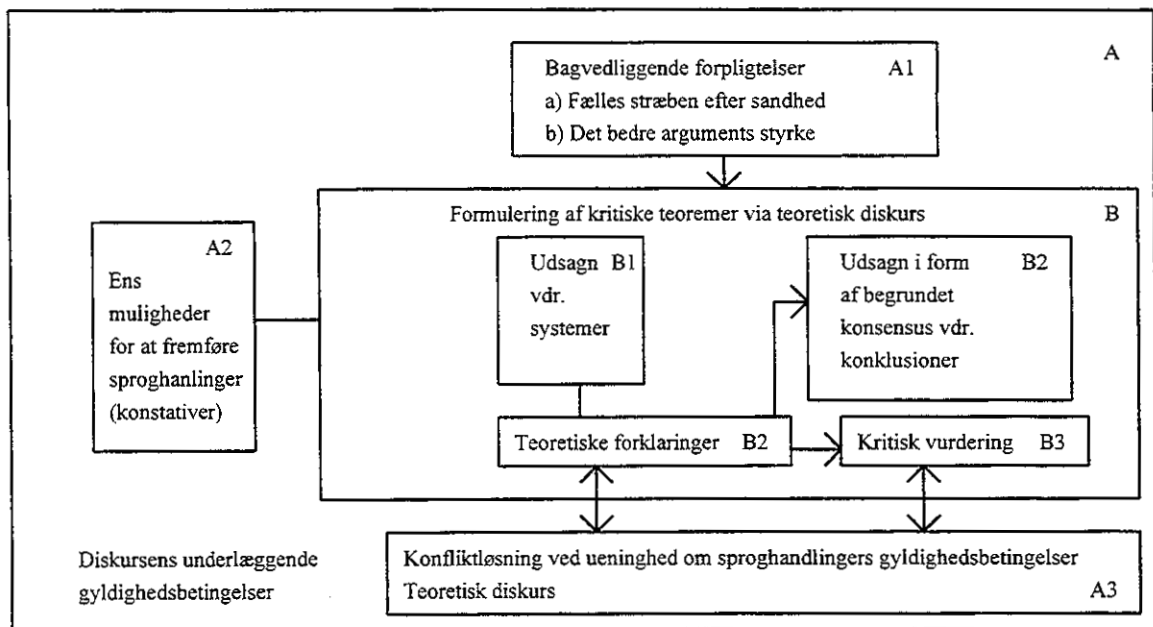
A

Bagvedliggende forpligtelser A1
a) Fælles stræben efter sandhed
b) Det bedre arguments styrke

Formulering af kritiske teoremer via teoretisk diskurs B

A2
Ens muligheder for at fremføre sproghanlinger (konstativer)

Udsagn B1 vdr. systemer

Udsagn i form B2 af begrundet konsensus vdr. konklusioner

Teoretiske forklaringer B2

Kritisk vurdering B3

Diskursens underlæggende gyldighedsbetingelser

Konfliktløsning ved uenighed om sproghandlingers gyldighedsbetingelser
Teoretisk diskurs A3